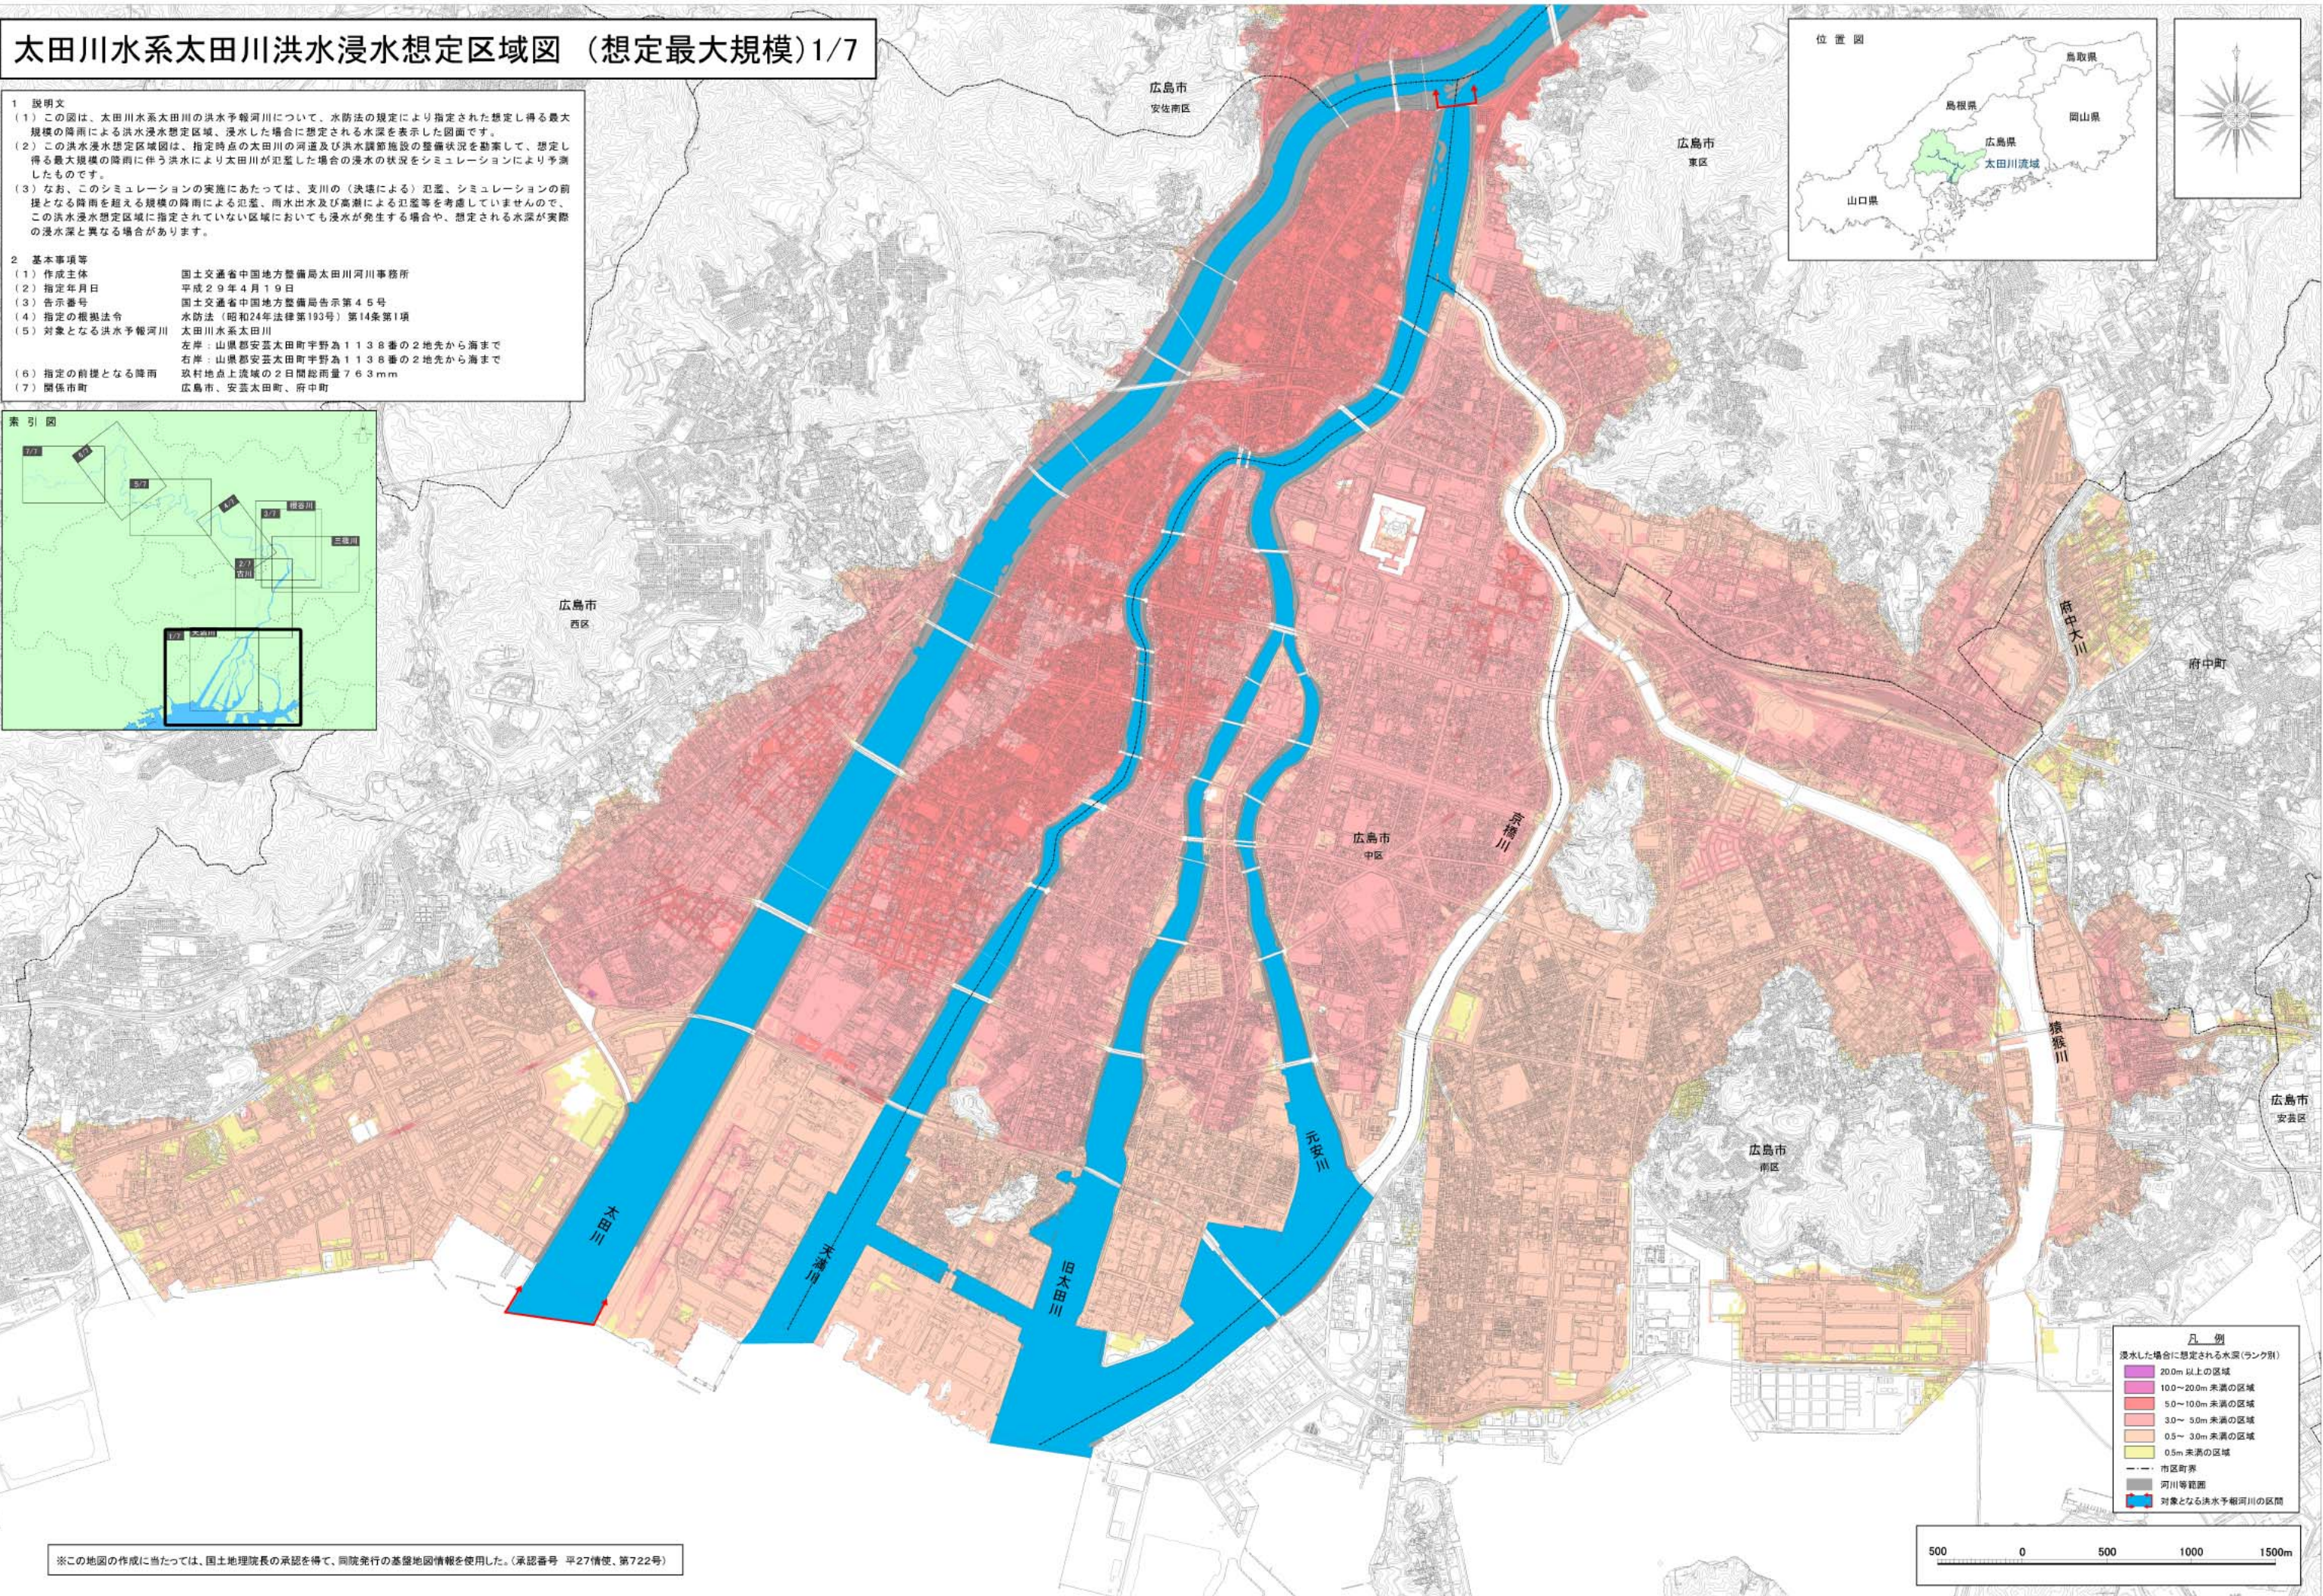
太田川水系太田川洪水浸水想定区域図（想定最大規模）1/7

1　説明文
（1）この図は、太田川水系太田川の洪水予報河川について、水防法の規定により指定された想定し得る最大規模の降雨による洪水浸水想定区域、浸水した場合に想定される水深を表示した図面です。
（2）この洪水浸水想定区域図は、指定時点の太田川の河道及び洪水調節施設の整備状況を勘案して、想定し得る最大規模の降雨に伴う洪水により太田川が氾濫した場合の浸水の状況をシミュレーションにより予測したものです。
（3）なお、このシミュレーションの実施にあたっては、支川の（決壊による）氾濫、シミュレーションの前提となる降雨を超える規模の降雨による氾濫、雨水出水及び高潮による氾濫等を考慮していませんので、この洪水浸水想定区域に指定されていない区域においても浸水が発生する場合や、想定される水深が実際の浸水深と異なる場合があります。

2　基本事項等
（1）作成主体　国土交通省中国地方整備局太田川河川事務所
（2）指定年月日　平成２９年４月１９日
（3）告示番号　国土交通省中国地方整備局告示第４５号
（4）指定の根拠法令　水防法（昭和24年法律第193号）第14条第1項
（5）対象となる洪水予報河川　太田川水系太田川
左岸：山県郡安芸太田町宇野為１１３８番の２地先から海まで
右岸：山県郡安芸太田町宇野為１１３８番の２地先から海まで
（6）指定の前提となる降雨　玖村地点上流域の２日間総雨量７６３mm
（7）関係市町　広島市、安芸太田町、府中町

索引図
7/7
6/7
5/7
4/7
3/7
根谷川
三篠川
2/7
吉川
1/7
太田川

位置図
鳥取県
島根県
岡山県
広島県
太田川流域
山口県

広島市
安佐南区
広島市
東区
広島市
西区
広島市
中区
広島市
南区
広島市
安芸区
府中町
府中大川
京橋川
猿猴川
元安川
旧太田川
天満川
太田川

凡例
浸水した場合に想定される水深（ランク別）
20.0m 以上の区域
10.0～20.0m 未満の区域
5.0～10.0m 未満の区域
3.0～ 5.0m 未満の区域
0.5～ 3.0m 未満の区域
0.5m 未満の区域
市区町界
河川等範囲
対象となる洪水予報河川の区間

500　0　500　1000　1500m

※この地図の作成に当たっては、国土地理院長の承認を得て、同院発行の基盤地図情報を使用した。（承認番号　平27情使、第722号）